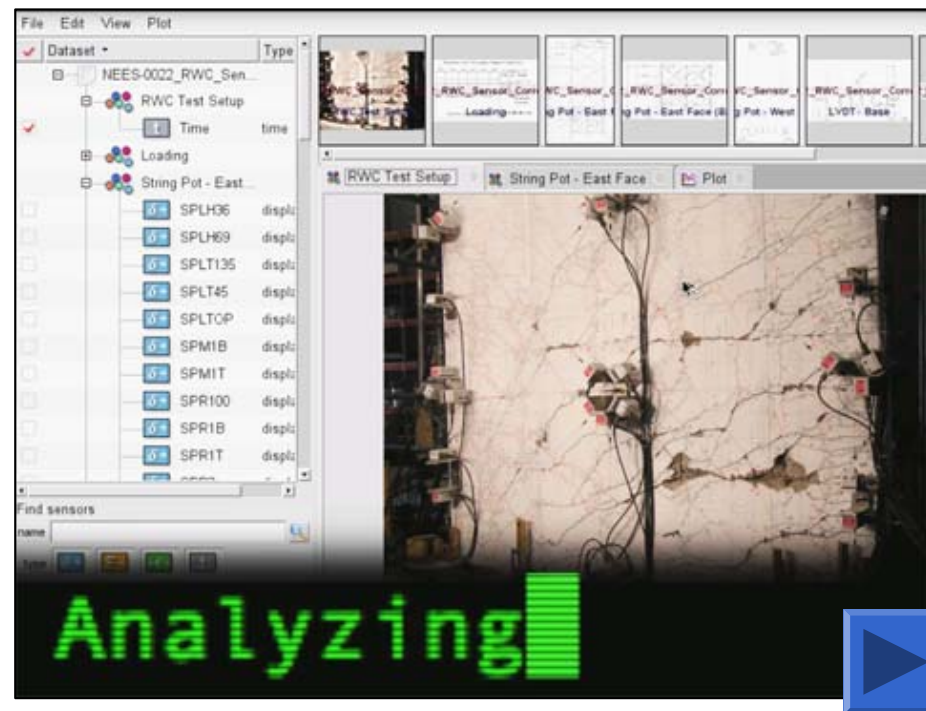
File Edit View Plot

Dataset Type

NEES-0022_RWC_Sen...

RWC Test Setup

Time time

Loading

String Pot - East...

SPLH36 displ

SPLH69 displ

SPLT135 displ

SPLT45 displ

SPLTOP displ

SPM1B displ

SPM1T displ

SPR100 displ

SPR1B displ

SPR1T displ

Find sensors

name

type

RWC_Sensor_C RWC Test Setup

_RWC_Sensor_Con Loading

WC_Sensor_C g Pot - East

_RWC_Sensor_Con g Pot - East Face (B)

VC_Sensor_C g Pot - West

_RWC_Sensor_Con LVDT - Base

RWC Test Setup

String Pot - East Face

Plot

Analyzing